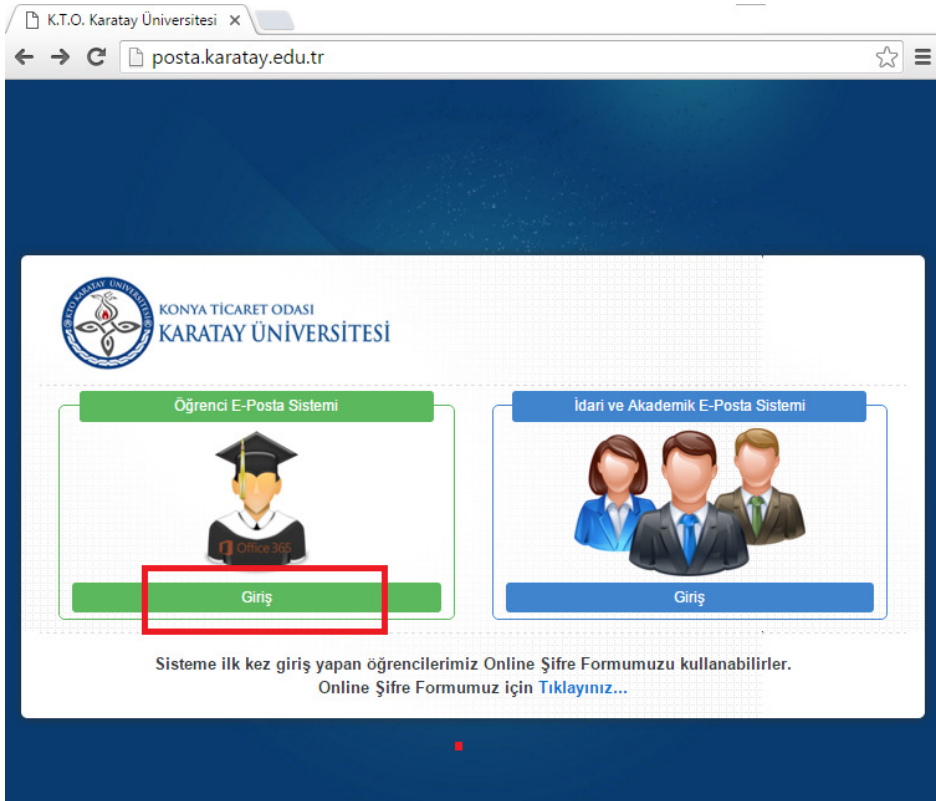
K.T.O. Karatay Üniversitesi ×

posta.karatay.edu.tr

KTO KARATAY ÜNİVERSİTESİ

KONYA TİCARET ODASI
KARATAY ÜNİVERSİTESİ

Öğrenci E-Posta Sistemi

Office 365

Giriş

İdari ve Akademik E-Posta Sistemi

Giriş

Sisteme ilk kez giriş yapan öğrencilerimiz Online Şifre Formumuzu kullanabilirler.
Online Şifre Formumuz için Tıklayınız...